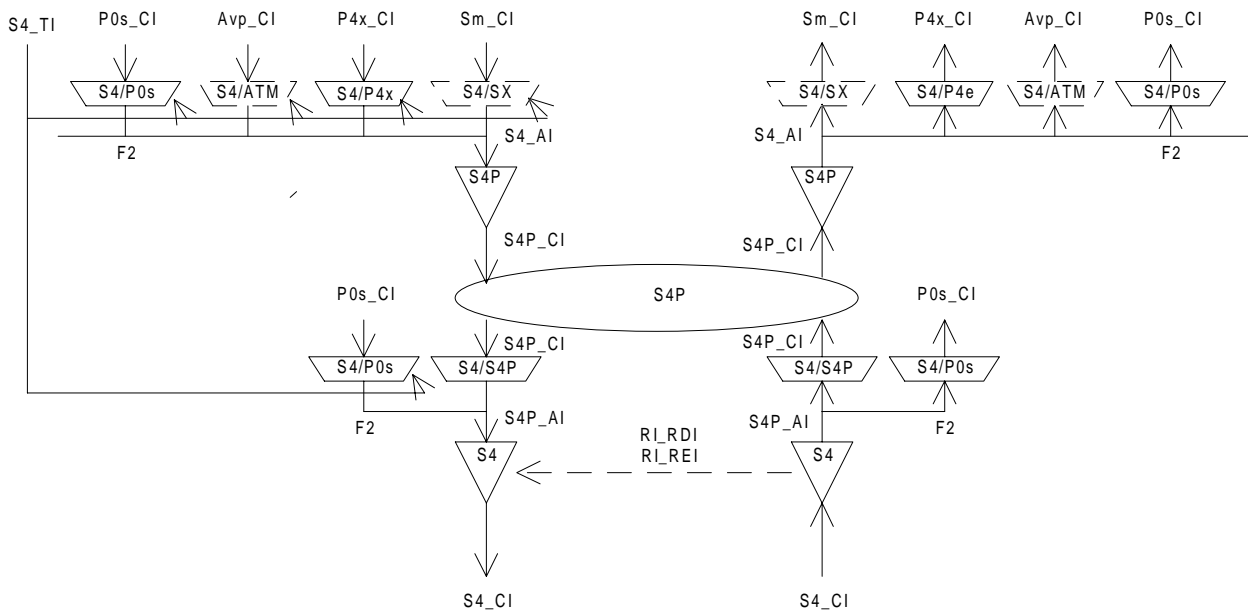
S4_TI
P0s_CI
Avp_CI
P4x_CI
Sm_CI
S4/P0s
S4/ATM
S4/P4x
S4/SX
F2
S4_AI
S4P
S4P_CI
Sm_CI
P4x_CI
Avp_CI
P0s_CI
S4/SX
S4/P4e
S4/ATM
S4/P0s
S4_AI
F2
S4P
S4P_CI
S4P
P0s_CI
S4/P0s
S4/S4P
S4P_CI
S4P_AI
F2
S4
S4_CI
P0s_CI
S4P_CI
S4/S4P
S4/P0s
S4P_AI
F2
RI_RDI
RI_REI
S4
S4_CI